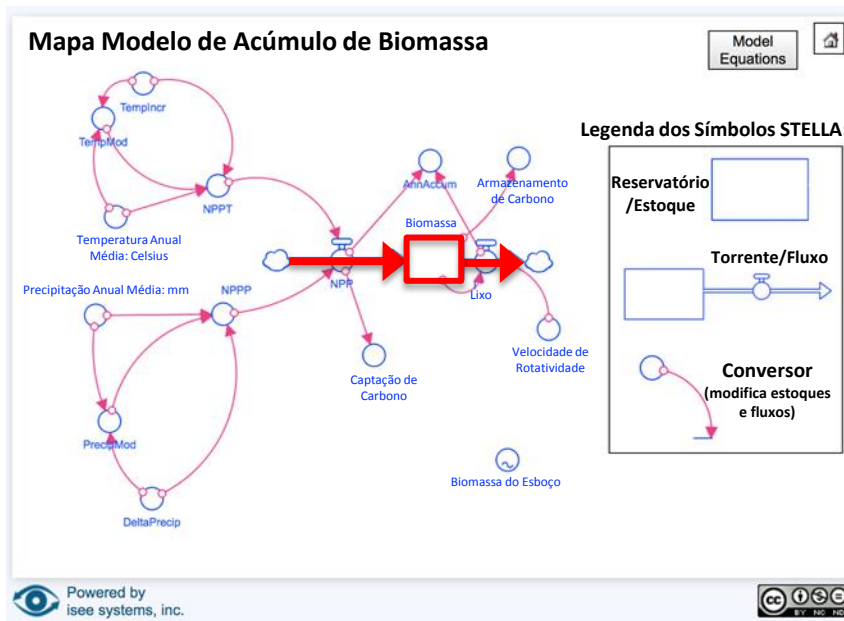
Mapa Modelo de Acúmulo de Biomassa

Model Equations

TempIncr

TempMod

NPPT

Temperatura Anual Média: Celsius

AnnAccum

Armazenamento de Carbono

Biomassa

NPP

Lixo

Precipitação Anual Média: mm

NPPP

Velocidade de Rotatividade

Captação de Carbono

PrecipMod

DeltaPrecip

Biomassa do Esboço

Legenda dos Símbolos STELLA

Reservatório /Estoque

Torrente/Fluxo

Conversor (modifica estoques e fluxos)

Powered by isee systems, inc.

BY NC ND